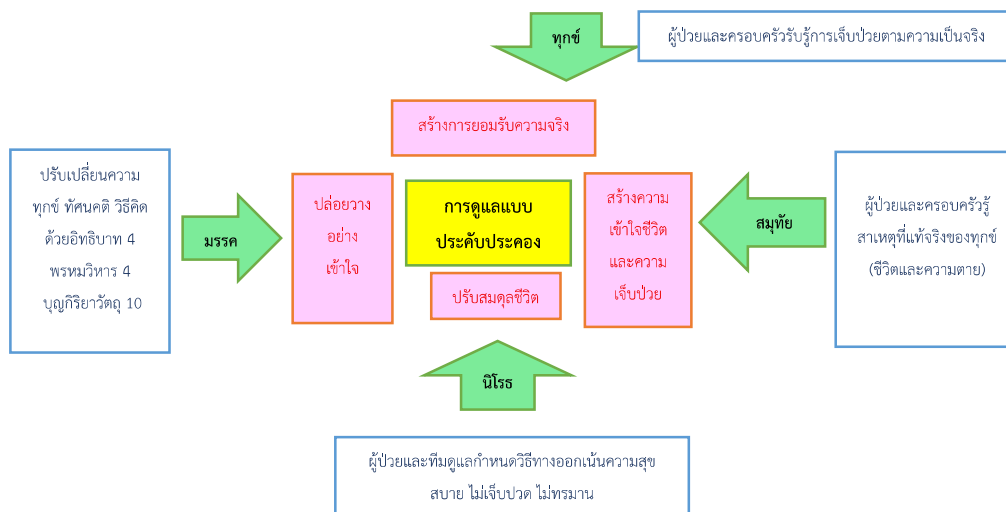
ทุกข์

ผู้ป่วยและครอบครัวรับรู้การเจ็บป่วยตามความเป็นจริง

สร้างการยอมรับความจริง

ปรับเปลี่ยนความทุกข์ ทัศนคติ วิธีคิด ด้วยอิทธิบาท 4 พรหมวิหาร 4 บุญกิริยาวัตถุ 10

มรรค

ปล่อยวางอย่างเข้าใจ

การดูแลแบบประคับประคอง

ปรับสมดุลชีวิต

สร้างความเข้าใจชีวิตและความเจ็บป่วย

สมุทัย

ผู้ป่วยและครอบครัวรู้สาเหตุที่แท้จริงของทุกข์ (ชีวิตและความตาย)

นิโรธ

ผู้ป่วยและทีมดูแลกำหนดวิธีทางออกเน้นความสุขสบาย ไม่เจ็บปวด ไม่ทรมาน